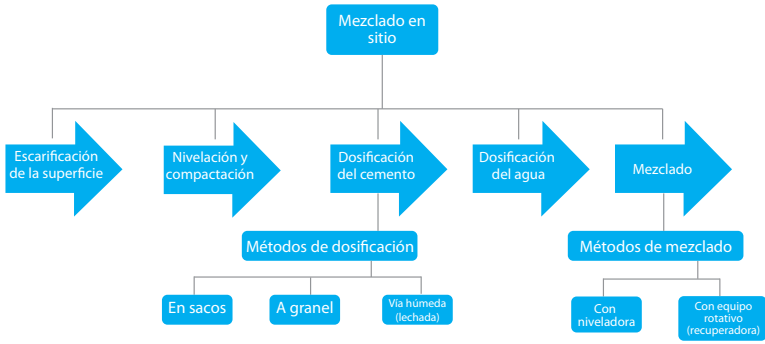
Mezclado en sitio

Escarificación de la superficie

Nivelación y compactación

Dosificación del cemento

Dosificación del agua

Mezclado

Métodos de dosificación

Métodos de mezclado

En sacos

A granel

Vía húmeda (lechada)

Con niveladora

Con equipo rotativo (recuperadora)